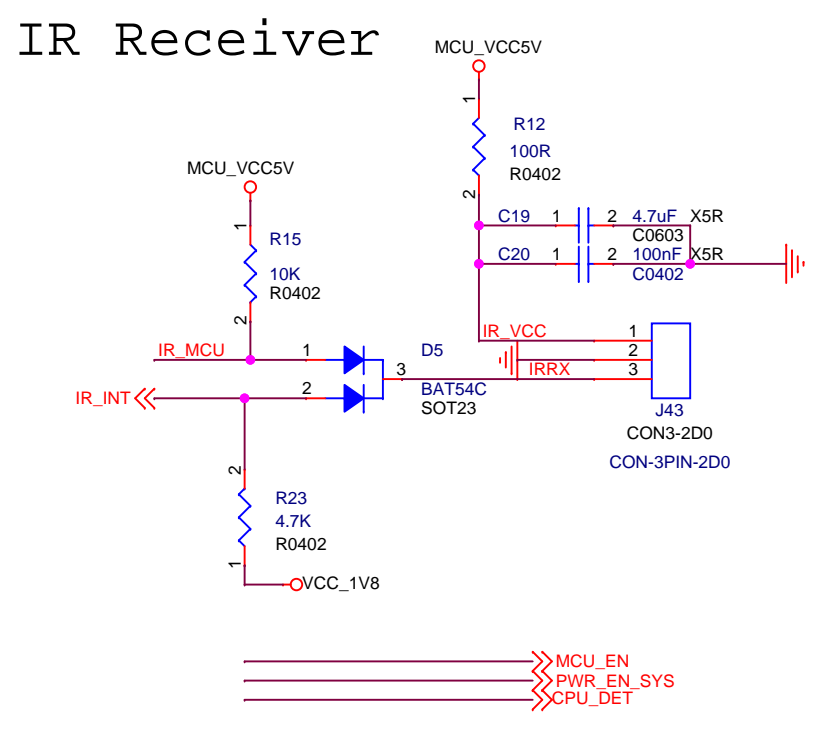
IR Receiver

MCU_VCC5V
1
R12
100R
R0402
2

C19 1 2 4.7uF X5R
C0603
C20 1 2 100nF X5R
C0402

MCU_VCC5V
1
R15
10K
R0402
2

IR_VCC 1
2
IRRX 3
J43
CON3-2D0
CON-3PIN-2D0

IR_MCU 1
D5
3
IR_INT 2
BAT54C
SOT23

2
R23
4.7K
R0402
1
VCC_1V8

MCU_EN
PWR_EN_SYS
CPU_DET